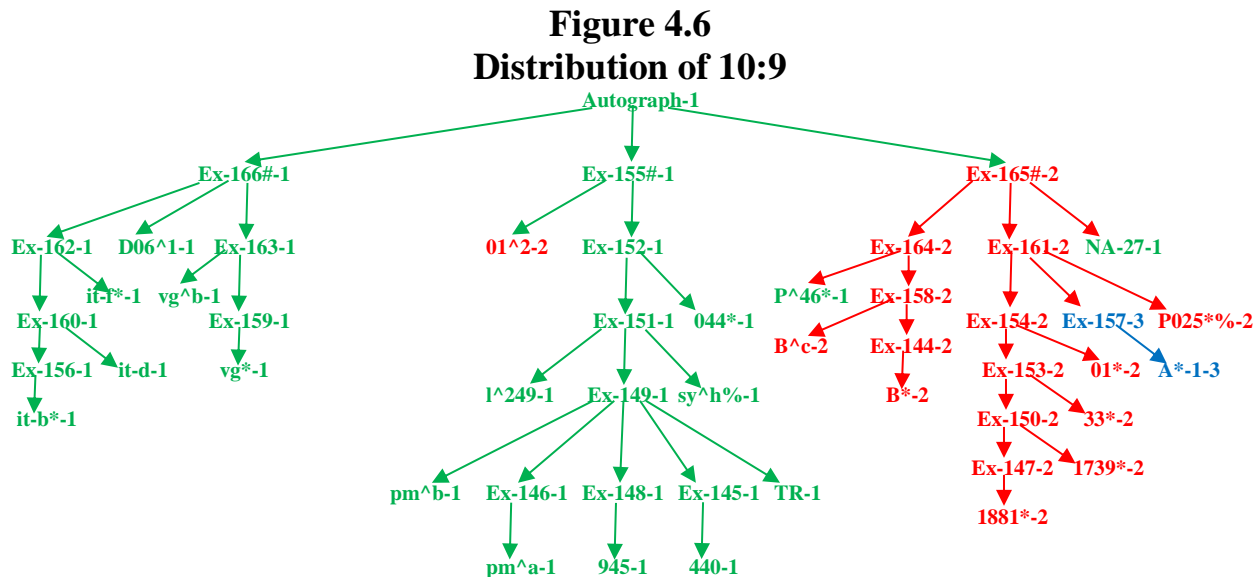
Figure 4.6
Distribution of 10:9

Autograph-1
Ex-166#-1
Ex-155#-1
Ex-165#-2
Ex-162-1
D06^1-1
Ex-163-1
it-f*-1
vg^b-1
Ex-160-1
Ex-159-1
Ex-156-1
it-d-1
vg*-1
it-b*-1
01^2-2
Ex-152-1
Ex-151-1
044*-1
l^249-1
Ex-149-1
sy^h%-1
pm^b-1
Ex-146-1
Ex-148-1
Ex-145-1
TR-1
pm^a-1
945-1
440-1
Ex-164-2
Ex-161-2
NA-27-1
P^46*-1
Ex-158-2
B^c-2
Ex-144-2
B*-2
Ex-154-2
Ex-157-3
P025*%-2
01*-2
A*-1-3
Ex-153-2
Ex-150-2
33*-2
Ex-147-2
1739*-2
1881*-2